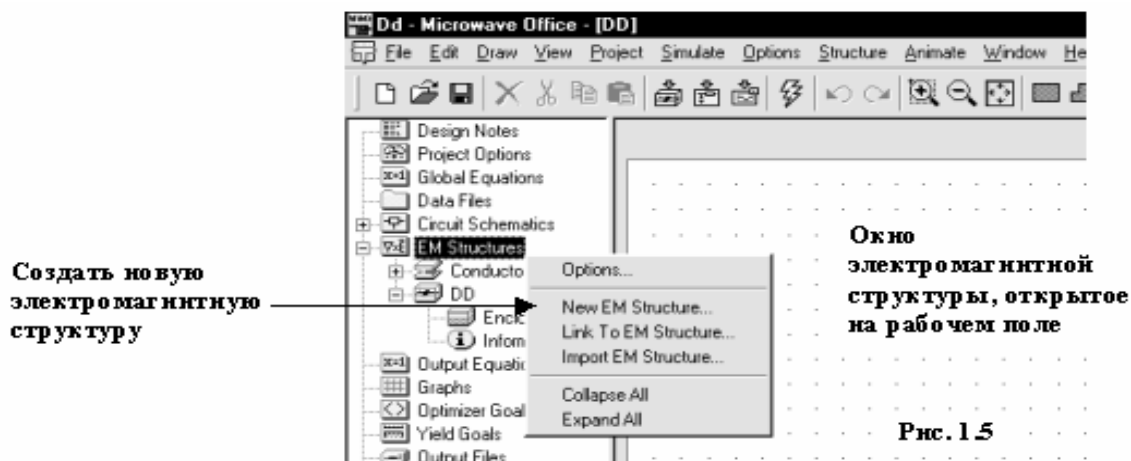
Dd - Microwave Office - [DD]

File Edit Draw View Project Simulate Options Structure Animate Window He

Design Notes
Project Options
Global Equations
Data Files
Circuit Schematics
EM Structures
Conducto
DD
Enclo
Inform
Output Equatio
Graphs
Optimizer Goal
Yield Goals
Output Files

Options...
New EM Structure...
Link To EM Structure...
Import EM Structure...
Collapse All
Expand All

Создать новую электромагнитную структуру

Окно электромагнитной структуры, открытое на рабочем поле

Рис. 1.5